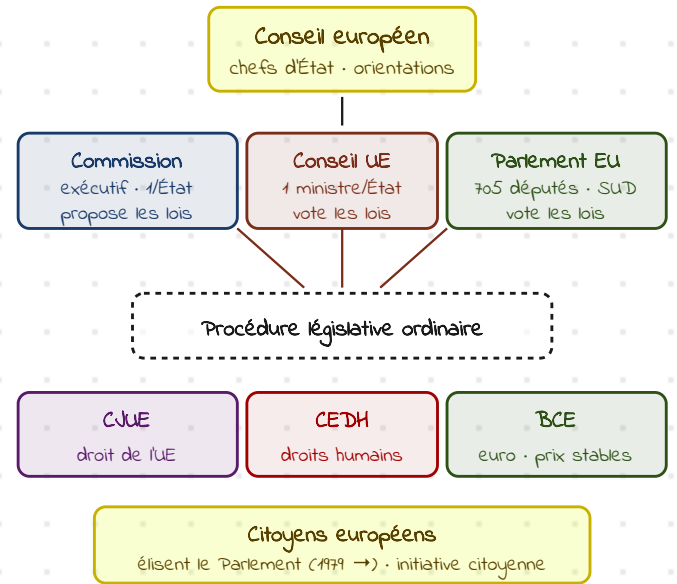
Conseil européen
chefs d'État · orientations

Commission
exécutif · 1/État
propose les lois

Conseil UE
1 ministre/État
vote les lois

Parlement EU
705 députés · SUD
vote les lois

Procédure législative ordinaire

CJUE
droit de l'UE

CEDH
droits humains

BCE
euro · prix stables

Citoyens européens
élisent le Parlement (1979 →) · initiative citoyenne